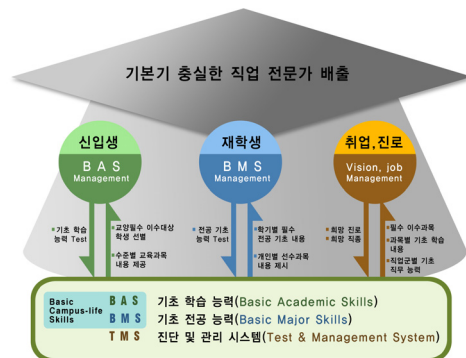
기본기 충실한 직업 전문가 배출

신입생
B A S
Management

재학생
B M S
Management

취업,진로
Vision, job
Management

기초 학습 능력 Test

교양필수 이수대상 학생 선별

수준별 교육과목 내용 제공

전공 기초 능력 Test

학기별 필수 전공 기초 내용

개인별 선수과목 내용 제시

희망 진로

희망 직종

필수 이수과목

과목별 기초 학습 내용

직업군별 기초 직무 능력

Basic Campus-life Skills

B A S 기초 학습 능력(Basic Academic Skills)
B M S 기초 전공 능력(Basic Major Skills)
T M S 진단 및 관리 시스템(Test & Management System)